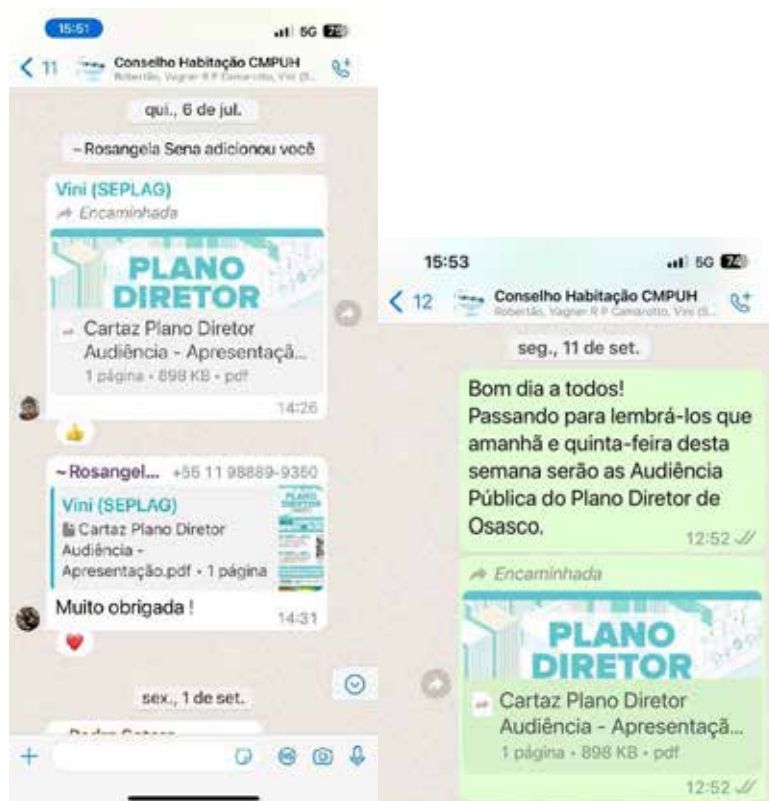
15:51

5G 76

< 11 Conselho Habitação CMPUH
Robertão, Vagner R P Camarotto, Vini (S...

qui., 6 de jul.

~ Rosangela Sena adicionou você

Vini (SEPLAG)
Encaminhada

PLANO DIRETOR

Cartaz Plano Diretor Audiência - Apresentaçã...
1 página • 898 KB • pdf

14:26

~ Rosangel... +55 11 98889-9350

Vini (SEPLAG)
Cartaz Plano Diretor Audiência - Apresentação.pdf • 1 página

Muito obrigada !

14:31

sex., 1 de set.

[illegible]

15:53

5G 74

< 12 Conselho Habitação CMPUH
Robertão, Vagner R P Camarotto, Vini (S...

seg., 11 de set.

Bom dia a todos!
Passando para lembrá-los que amanhã e quinta-feira desta semana serão as Audiência Pública do Plano Diretor de Osasco.

12:52

Encaminhada

PLANO DIRETOR

Cartaz Plano Diretor Audiência - Apresentaçã...
1 página • 898 KB • pdf

12:52